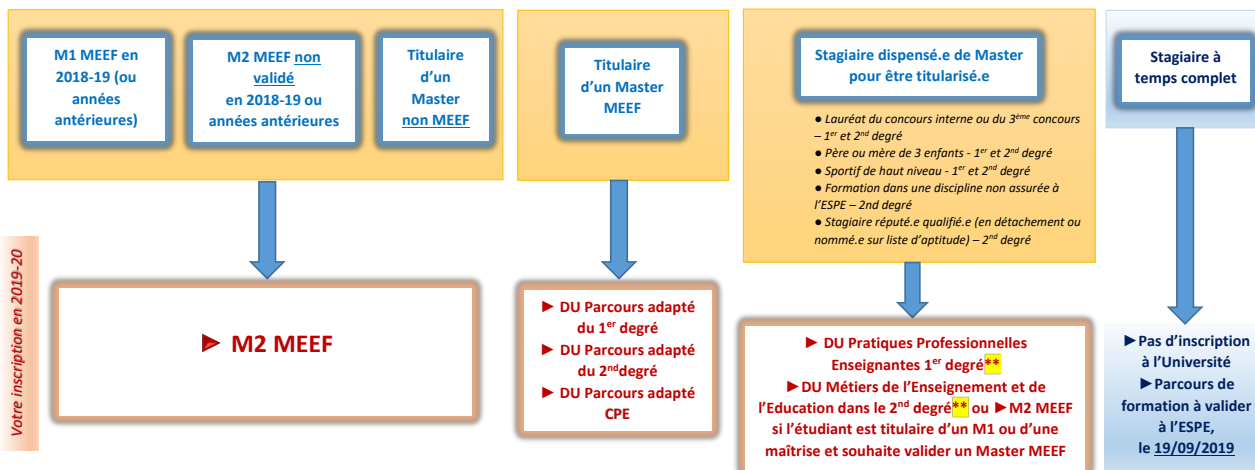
M1 MEEF en 2018-19 (ou années antérieures)

M2 MEEF non validé en 2018-19 ou années antérieures

Titulaire d'un Master non MEEF

Titulaire d'un Master MEEF

Stagiaire dispensé.e de Master pour être titularisé.e

● Lauréat du concours interne ou du 3$^{ème}$ concours – 1$^{er}$ et 2$^{nd}$ degré
● Père ou mère de 3 enfants - 1$^{er}$ et 2$^{nd}$ degré
● Sportif de haut niveau - 1$^{er}$ et 2$^{nd}$ degré
● Formation dans une discipline non assurée à l'ESPE – 2nd degré
● Stagiaire réputé.e qualifié.e (en détachement ou nommé.e sur liste d'aptitude) – 2$^{nd}$ degré

Stagiaire à temps complet

Votre inscription en 2019-20

► M2 MEEF

► DU Parcours adapté du 1$^{er}$ degré
► DU Parcours adapté du 2$^{nd}$degré
► DU Parcours adapté CPE

► DU Pratiques Professionnelles Enseignantes 1$^{er}$ degré**
►DU Métiers de l'Enseignement et de l'Education dans le 2$^{nd}$ degré** ou ►M2 MEEF si l'étudiant est titulaire d'un M1 ou d'une maîtrise et souhaite valider un Master MEEF

►Pas d'inscription à l'Université
►Parcours de formation à valider à l'ESPE, le 19/09/2019